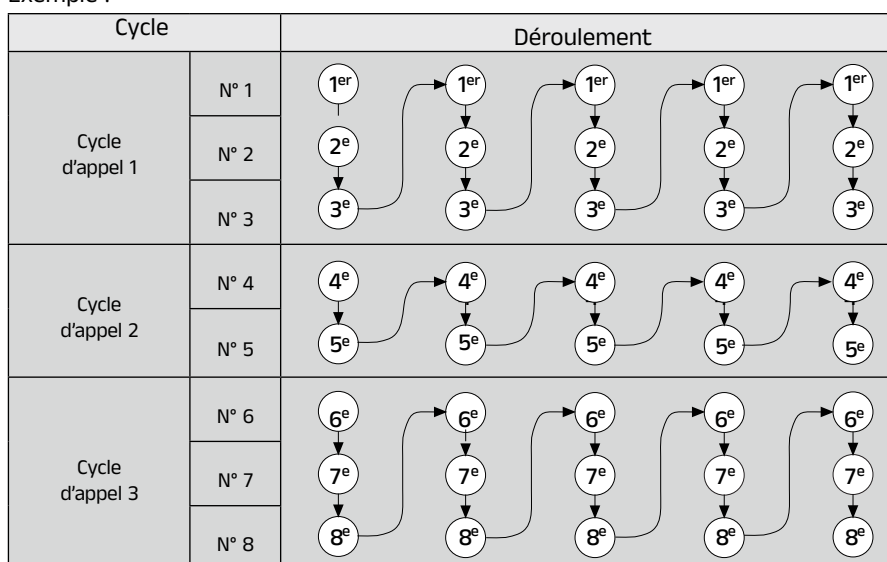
Exemple :

<table>
<tr><th colspan="2">Cycle</th><th>Déroulement</th></tr>
<tr><td rowspan="3">Cycle d'appel 1</td><td>N° 1</td><td>1<sup>er</sup> 1<sup>er</sup> 1<sup>er</sup> 1<sup>er</sup> 1<sup>er</sup></td></tr>
<tr><td>N° 2</td><td>2<sup>e</sup> 2<sup>e</sup> 2<sup>e</sup> 2<sup>e</sup> 2<sup>e</sup></td></tr>
<tr><td>N° 3</td><td>3<sup>e</sup> 3<sup>e</sup> 3<sup>e</sup> 3<sup>e</sup> 3<sup>e</sup></td></tr>
<tr><td rowspan="2">Cycle d'appel 2</td><td>N° 4</td><td>4<sup>e</sup> 4<sup>e</sup> 4<sup>e</sup> 4<sup>e</sup> 4<sup>e</sup></td></tr>
<tr><td>N° 5</td><td>5<sup>e</sup> 5<sup>e</sup> 5<sup>e</sup> 5<sup>e</sup> 5<sup>e</sup></td></tr>
<tr><td rowspan="3">Cycle d'appel 3</td><td>N° 6</td><td>6<sup>e</sup> 6<sup>e</sup> 6<sup>e</sup> 6<sup>e</sup> 6<sup>e</sup></td></tr>
<tr><td>N° 7</td><td>7<sup>e</sup> 7<sup>e</sup> 7<sup>e</sup> 7<sup>e</sup> 7<sup>e</sup></td></tr>
<tr><td>N° 8</td><td>8<sup>e</sup> 8<sup>e</sup> 8<sup>e</sup> 8<sup>e</sup> 8<sup>e</sup></td></tr>
</table>